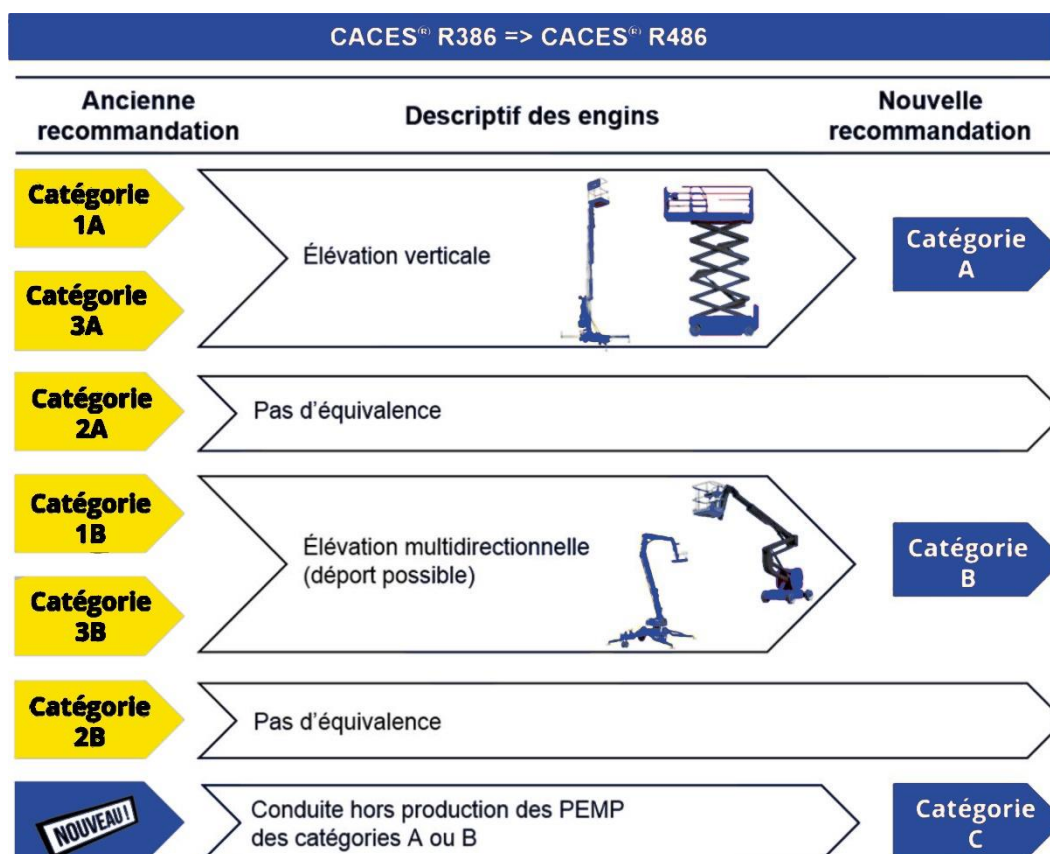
CACES® R386 => CACES® R486

Ancienne recommandation

Descriptif des engins

Nouvelle recommandation

Catégorie 1A

Catégorie 3A

Élévation verticale

Catégorie A

Catégorie 2A

Pas d'équivalence

Catégorie 1B

Catégorie 3B

Élévation multidirectionnelle (déport possible)

Catégorie B

Catégorie 2B

Pas d'équivalence

NOUVEAU!

Conduite hors production des PEMP des catégories A ou B

Catégorie C